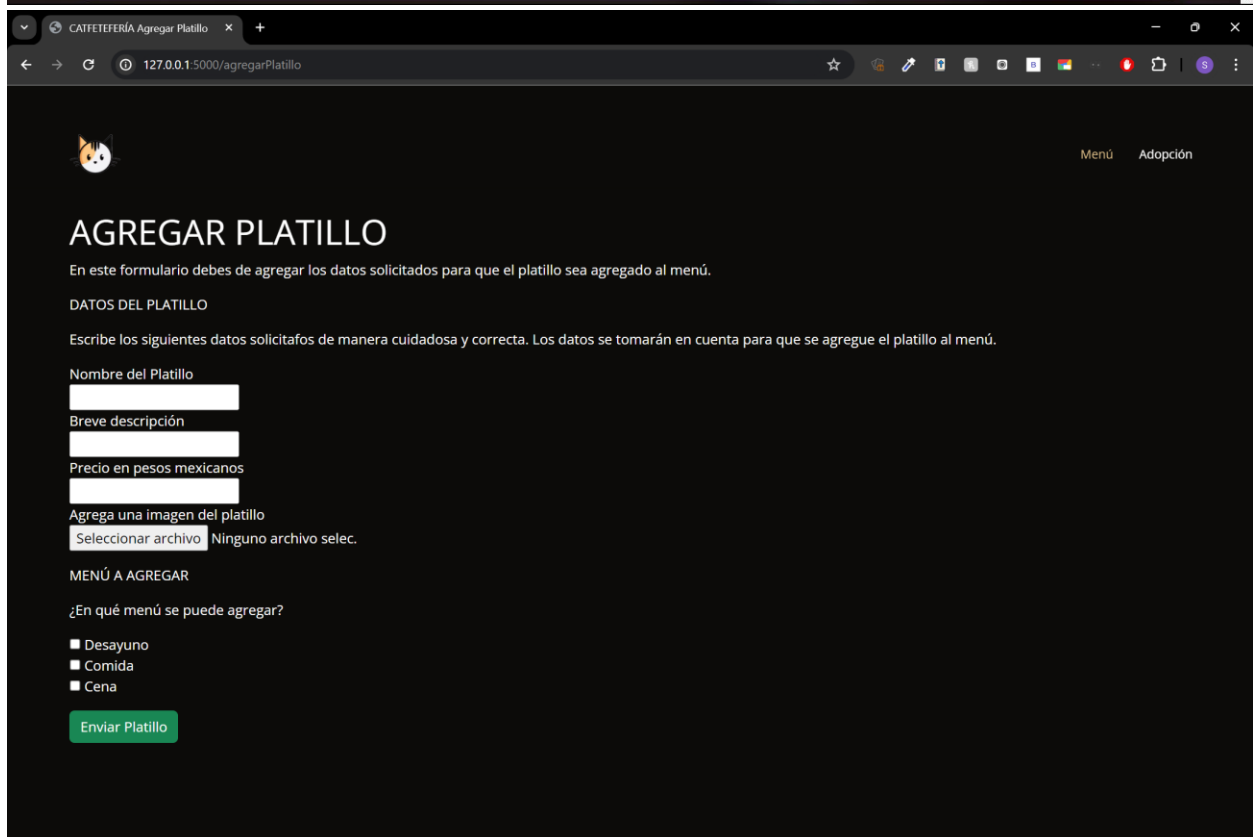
CATFETEFERÍA Agregar Platillo

127.0.0.1:5000/agregarPlatillo

S

Menú Adopción

AGREGAR PLATILLO

En este formulario debes de agregar los datos solicitados para que el platillo sea agregado al menú.

DATOS DEL PLATILLO

Escribe los siguientes datos solicitafos de manera cuidadosa y correcta. Los datos se tomarán en cuenta para que se agregue el platillo al menú.

Nombre del Platillo

Breve descripción

Precio en pesos mexicanos

Agrega una imagen del platillo

Seleccionar archivo Ninguno archivo selec.

MENÚ A AGREGAR

¿En qué menú se puede agregar?

Desayuno
Comida
Cena

Enviar Platillo